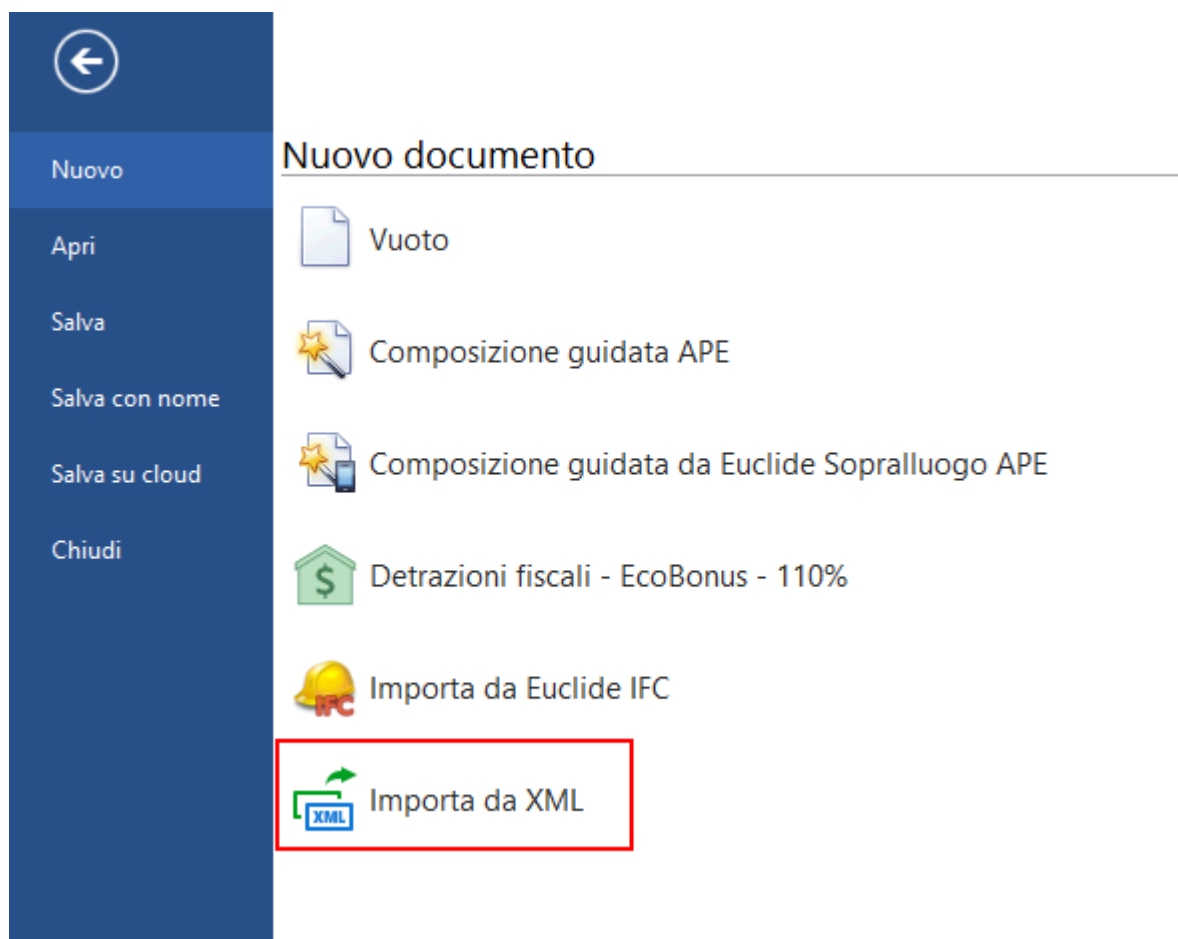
Nuovo
Apri
Salva
Salva con nome
Salva su cloud
Chiudi

Nuovo documento

Vuoto

Composizione guidata APE

Composizione guidata da Euclide Sopralluogo APE

$

Detrazioni fiscali - EcoBonus - 110%

IFC

Importa da Euclide IFC

XML

Importa da XML